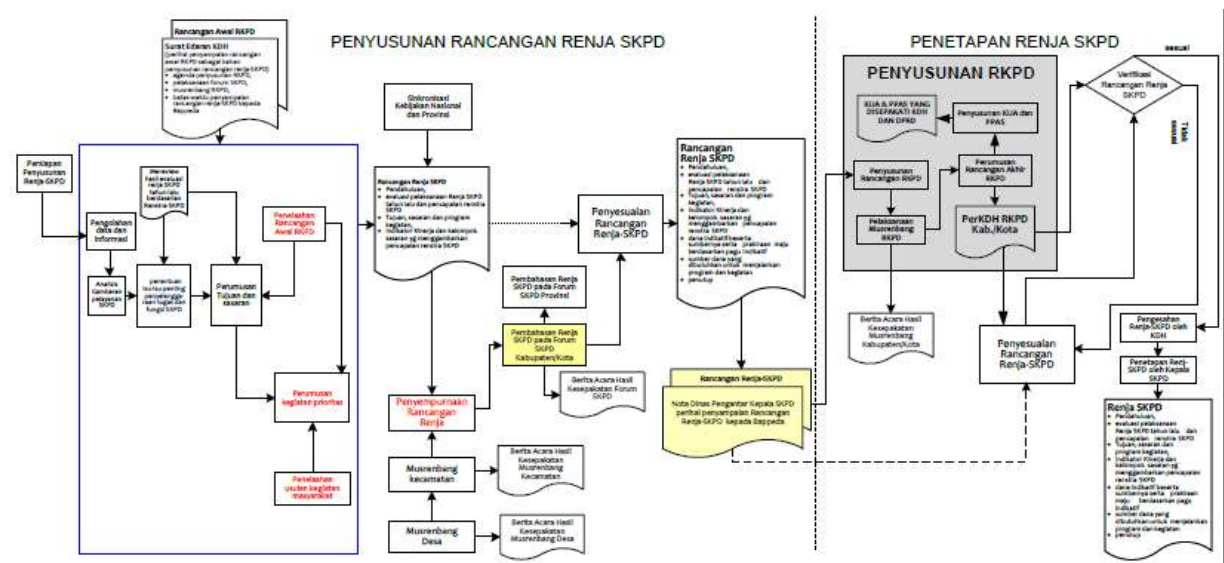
PENYUSUNAN RANCANGAN RENJA SKPD

PENETAPAN RENJA SKPD

Rancangan Awal RKPD

Surat Edaran KDH
(perihal penyampaian rancangan awal RKPD sebagai bahan penyusunan rancangan renja SKPD)
• agenda penyusunan RKPD,
• pelaksanaan forum SKPD,
• musrenbang RKPD,
• batas waktu penyampaian rancangan renja SKPD kepada Bappeda

Penetapan Penyusunan Renja-SKPD

Pengolahan data dan informasi

Analisis Gambaran pelayanan SKPD

Mereview hasil evaluasi renja SKPD tahun lalu berdasarkan Renstra-SKPD

penentuan isu-isu penting penyelenggaraan tugas dan fungsi SKPD

Perumusan Tujuan dan sasaran

Penelaahan Rancangan Awal RKPD

Perumusan kegiatan prioritas

Penelaahan usulan kegiatan masyarakat

Sinkronisasi Kebijakan Nasional dan Provinsi

Rancangan Renja SKPD
• Pendahuluan,
• evaluasi pelaksanaan Renja SKPD tahun lalu dan pencapaian renstra SKPD
• Tujuan, sasaran dan program kegiatan,
• Indikator kinerja dan kelompok sasaran yg menggambarkan pencapaian renstra SKPD

Penyempurnaan Rancangan Renja

Musrenbang kecamatan

Berita Acara Hasil Kesepakatan Musrenbang Kecamatan

Musrenbang Desa

Berita Acara Hasil Kesepakatan Musrenbang Desa

Penyesuaian Rancangan Renja-SKPD

Pembahasan Renja SKPD pada Forum SKPD Provinsi

Pembahasan Renja SKPD pada Forum SKPD Kabupaten/Kota

Berita Acara Hasil Kesepakatan Forum SKPD

Rancangan Renja SKPD
• Pendahuluan,
• evaluasi pelaksanaan Renja SKPD tahun lalu dan pencapaian renstra SKPD
• Tujuan, sasaran dan program kegiatan,
• Indikator kinerja dan kelompok sasaran yg menggambarkan pencapaian renstra SKPD
• dana indikatif beserta sumbernya serta prakiraan maju berdasarkan pagu indikatif
• sumber dana yang dibutuhkan untuk menjalankan program dan kegiatan
• penutup

Rancangan Renja-SKPD

Nota Dinas Pengantar Kepala SKPD perihal penyampaian Rancangan Renja-SKPD kepada Bappeda

PENYUSUNAN RKPD

KUA & PPAS YANG DISEPAKATI KDH DAN DPRD

Penyusunan KUA dan PPAS

Perumusan Rancangan Akhir RKPD

Penyusunan Rancangan RKPD

Pelaksanaan Musrenbang RKPD

PerKDH RKPD Kab./Kota

Berita Acara Hasil Kesepakatan Musrenbang Kabupaten/Kota

Verifikasi Rancangan Renja SKPD

sesuai

Tidak sesuai

Penyesuaian Rancangan Renja-SKPD

Pengesahan Renja-SKPD oleh KDH

Penetapan Renj-SKPD oleh Kepala SKPD

Renja SKPD
• Pendahuluan,
• evaluasi pelaksanaan Renja SKPD tahun lalu dan pencapaian renstra SKPD
• Tujuan, sasaran dan program kegiatan,
• Indikator kinerja dan kelompok sasaran yg menggambarkan pencapaian renstra SKPD
• dana indikatif beserta sumbernya serta prakiraan maju berdasarkan pagu indikatif
• sumber dana yang dibutuhkan untuk menjalankan program dan kegiatan
• penutup